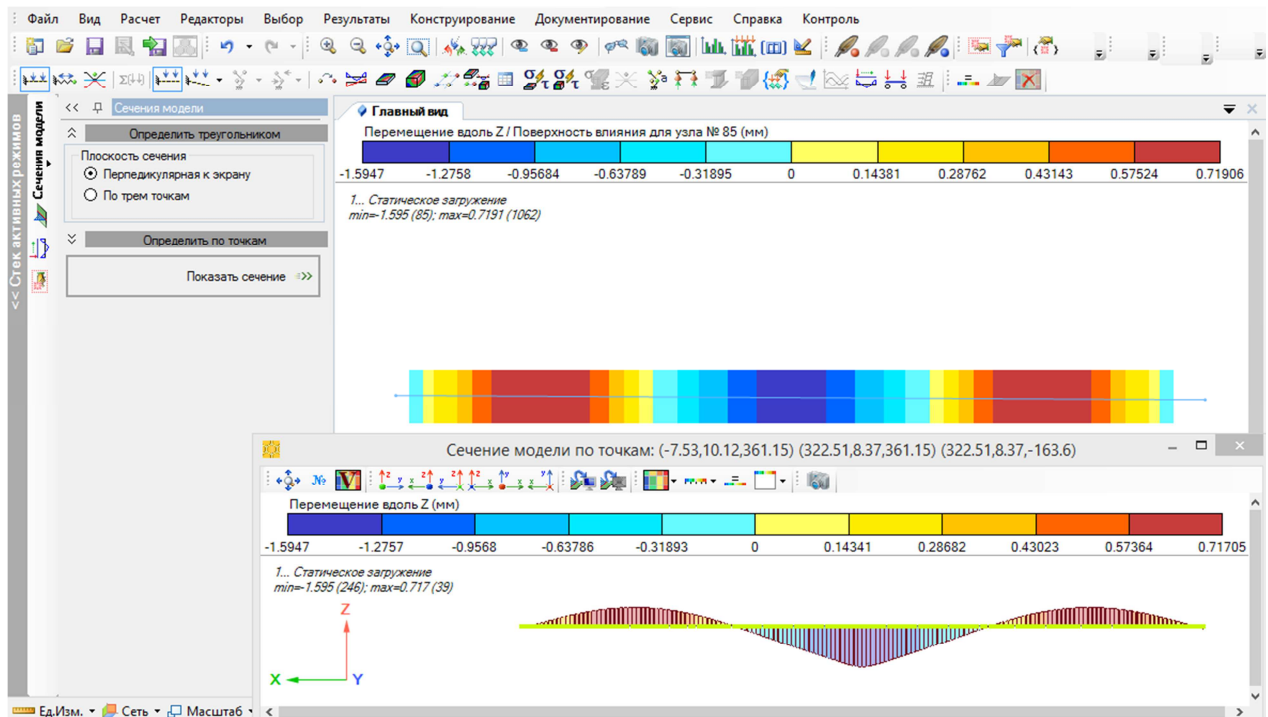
Файл Вид Расчет Редакторы Выбор Результаты Конструирование Документирование Сервис Справка Контроль

<< Стек активных режимов

Сечения модели

Сечения модели

Определить треугольником

Плоскость сечения

Перпедикулярная к экрану

По трем точкам

Определить по точкам

Показать сечение

Главный вид

Перемещение вдоль Z / Поверхность влияния для узла № 85 (мм)

| -1.5947 | -1.2758 | -0.95684 | -0.63789 | -0.31895 | 0 | 0.14381 | 0.28762 | 0.43143 | 0.57524 | 0.71906 |
|---|---|---|---|---|---|---|---|---|---|---|

1... Статическое загружение
min=-1.595 (85); max=0.7191 (1062)

Сечение модели по точкам: (-7.53,10.12,361.15) (322.51,8.37,361.15) (322.51,8.37,-163.6)

Перемещение вдоль Z (мм)

| -1.5947 | -1.2757 | -0.9568 | -0.63786 | -0.31893 | 0 | 0.14341 | 0.28682 | 0.43023 | 0.57364 | 0.71705 |
|---|---|---|---|---|---|---|---|---|---|---|

1... Статическое загружение
min=-1.595 (246); max=0.717 (39)

Z

X

Y

Ед.Изм. Сеть Масштаб